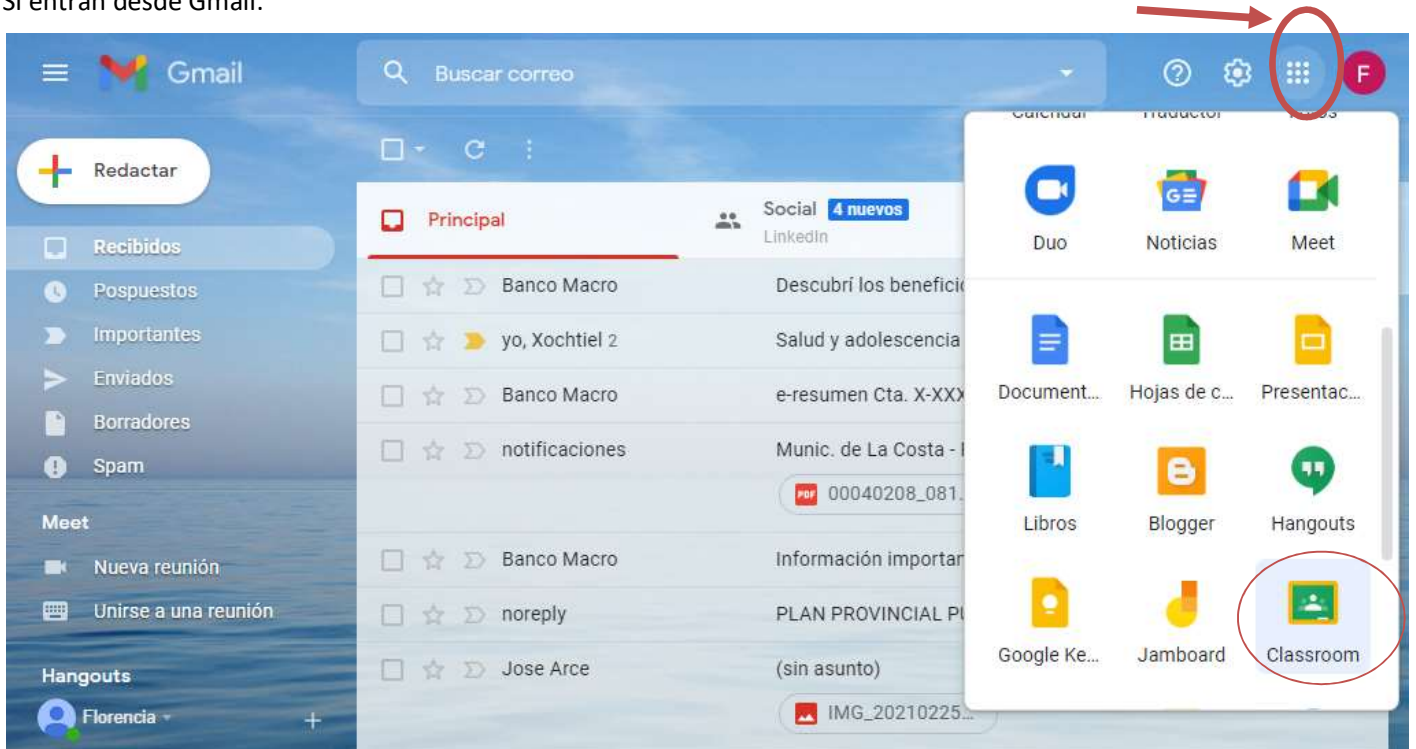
Si entran desde Gmail:

Gmail

Buscar correo

F

Redactar

Recibidos
Pospuestos
Importantes
Enviados
Borradores
Spam

Meet
Nueva reunión
Unirse a una reunión

Hangouts
Florencia

Principal

Social 4 nuevos
LinkedIn

Banco Macro Descubrí los benefici
yo, Xochtiel 2 Salud y adolescencia
Banco Macro e-resumen Cta. X-XXX
notificaciones Munic. de La Costa - 
00040208_081.
Banco Macro Información importan
noreply PLAN PROVINCIAL P
Jose Arce (sin asunto)
IMG_20210225...

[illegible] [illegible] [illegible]

Duo
Noticias
Meet
Document...
Hojas de c...
Presentac...
Libros
Blogger
Hangouts
Google Ke...
Jamboard
Classroom